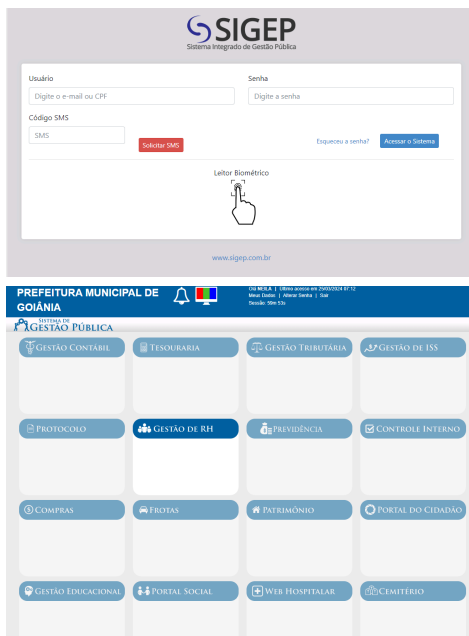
SIGEP
Sistema Integrado de Gestão Pública

Usuário
Digite o e-mail ou CPF

Senha
Digite a senha

Código SMS
SMS

Solicitar SMS

Esqueceu a senha?

Acessar o Sistema

Leitor Biométrico

www.sigep.com.br

PREFEITURA MUNICIPAL DE GOIÂNIA

Olá NEILA | Último acesso em 25/03/2024 07:12
Meus Dados | Alterar Senha | Sair
Sessão: 59m 53s

Sistema de GESTÃO PÚBLICA

GESTÃO CONTÁBIL
TESOURARIA
GESTÃO TRIBUTÁRIA
GESTÃO DE ISS
PROTOCOLO
GESTÃO DE RH
PREVIDÊNCIA
CONTROLE INTERNO
COMPRAS
FROTAS
PATRIMÔNIO
PORTAL DO CIDADÃO
GESTÃO EDUCACIONAL
PORTAL SOCIAL
WEB HOSPITALAR
CEMITÉRIO